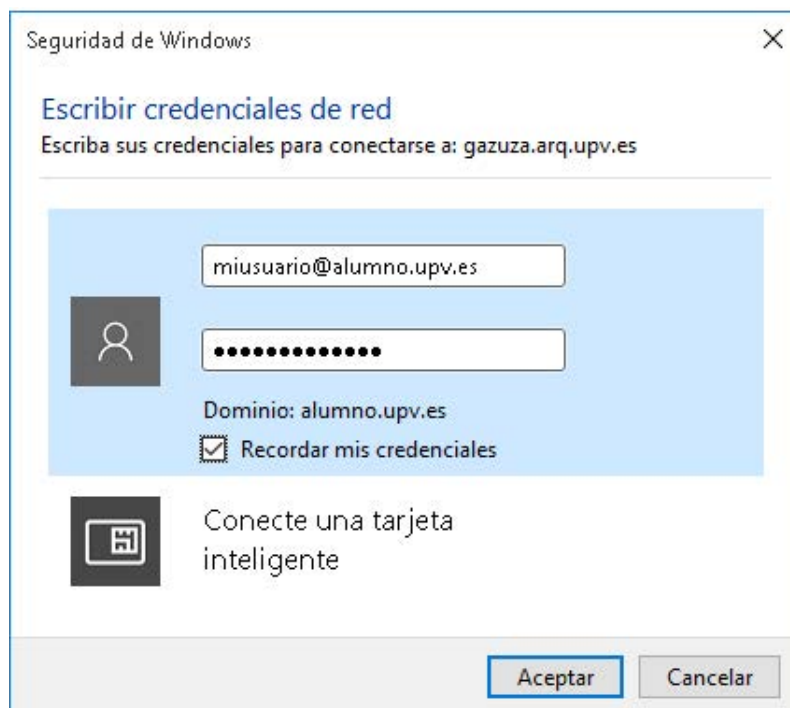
Seguridad de Windows

×

Escribir credenciales de red

Escriba sus credenciales para conectarse a: gazuza.arq.upv.es

miusuario@alumno.upv.es

•••••••••••••

Dominio: alumno.upv.es

Recordar mis credenciales

Conecte una tarjeta inteligente

Aceptar

Cancelar